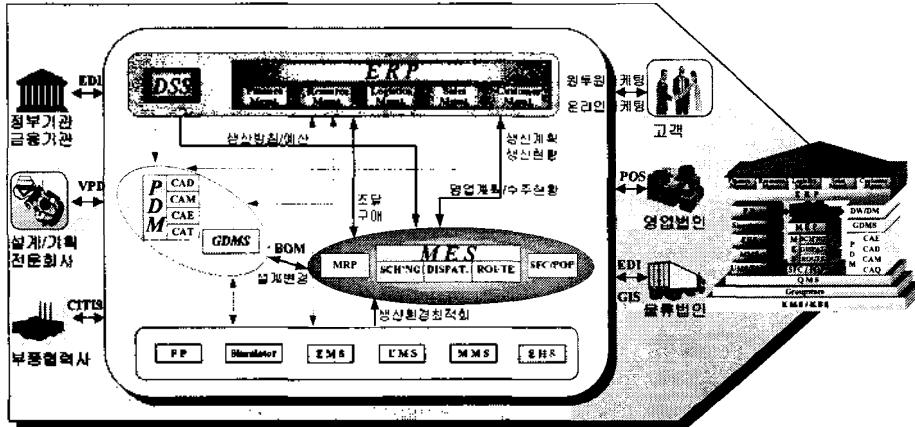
EDI

정부기관
금융기관

VPD

설계/기획
전문회사

CITIS

부품협력사

DSS

ERP

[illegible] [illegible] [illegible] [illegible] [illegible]

생산방침/예산

생산계획
생산현황

원투원 마케팅
온라인 마케팅

고객

PDM
CAD
CAM
CAE
CAT
GDMS

BOM

조달
구매

영업계획/수주현황

POS

영업법인

MES
MRP
SCH'NG
DISPAT.
ROUTE
SFC/POP

설계변경

생산환경최적화

EDI
GIS

물류법인

PP
Simulator
EMS
LMS
MMS
SHS

ERP
MES
DW/DM
GDMS
P D M
CAE
CAD
CAM
CAQ
QMS
Groupware
KMS/EDI